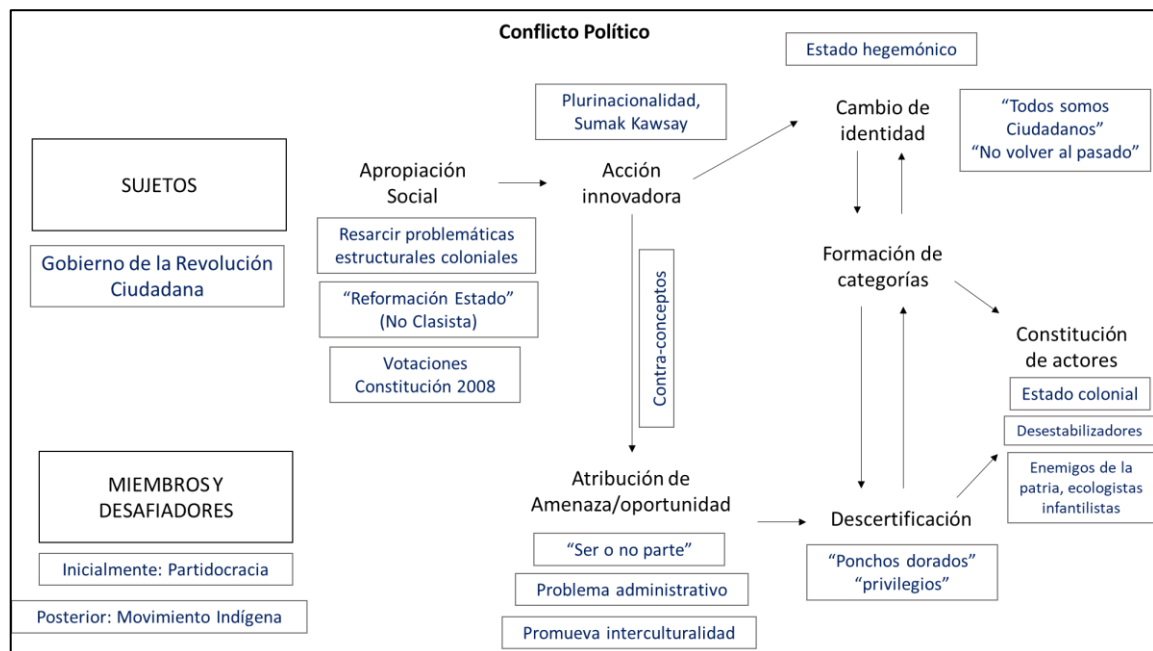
Conflicto Político

SUJETOS

Gobierno de la Revolución Ciudadana

MIEMBROS Y DESAFIADORES

Inicialmente: Partidocracia

Posterior: Movimiento Indígena

Apropiación Social

Resarcir problemáticas estructurales coloniales

"Reformación Estado" (No Clasista)

Votaciones Constitución 2008

Plurinacionalidad, Sumak Kawsay

Acción innovadora

Contra-conceptos

Atribución de Amenaza/oportunidad

"Ser o no parte"

Problema administrativo

Promueva interculturalidad

Estado hegemónico

Cambio de identidad

"Todos somos Ciudadanos" "No volver al pasado"

Formación de categorías

Constitución de actores

Estado colonial

Desestabilizadores

Enemigos de la patria, ecologistas infantilistas

Descertificación

"Ponchos dorados" "privilegios"